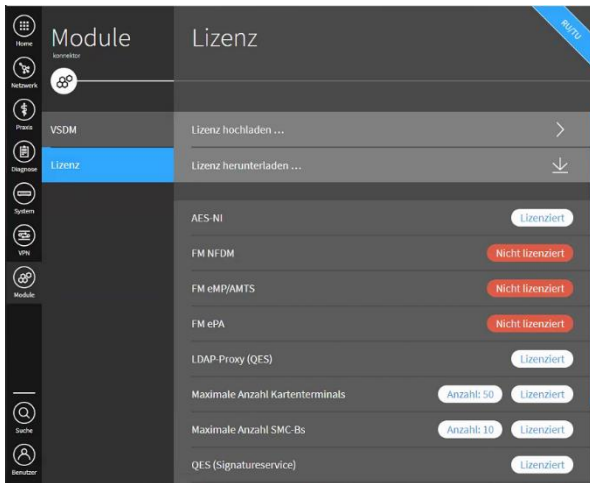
Home
Netzwerk
Praxis
Diagnose
System
VPN
Module
Suche
Benutzer

Module
konnektor

VSDM
Lizenz

Lizenz

RUTU

Lizenz hochladen ...
Lizenz herunterladen ...

| | |
|---|---|
| AES-NI | Lizenziert |
| FM NFDM | Nicht lizenziert |
| FM eMP/AMTS | Nicht lizenziert |
| FM ePA | Nicht lizenziert |
| LDAP-Proxy (QES) | Lizenziert |
| Maximale Anzahl Kartenterminals | Anzahl: 50 Lizenziert |
| Maximale Anzahl SMC-Bs | Anzahl: 10 Lizenziert |
| QES (Signatureservice) | Lizenziert |